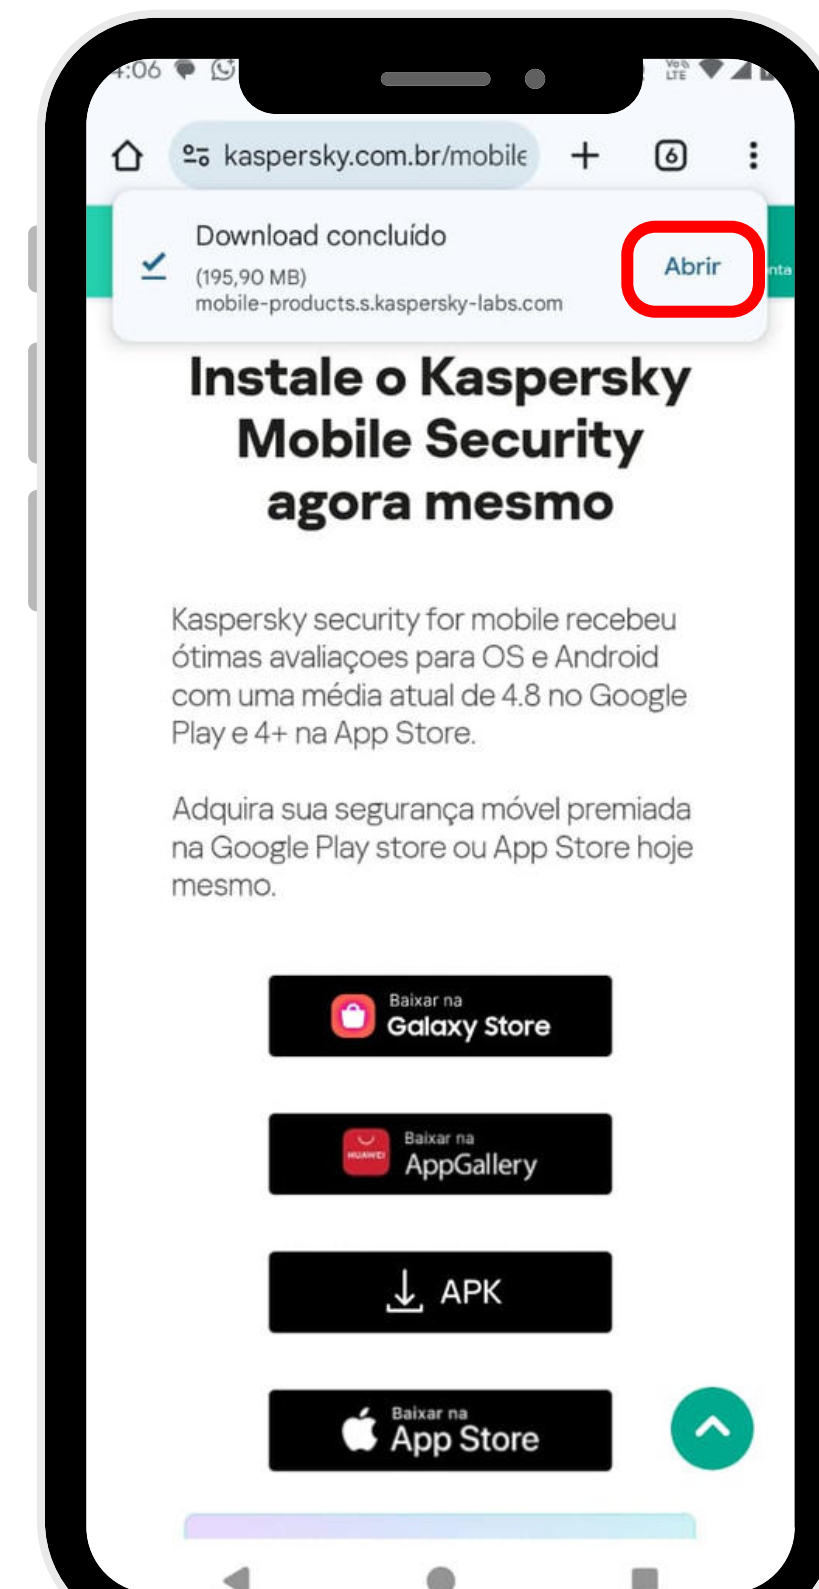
4:06

kaspersky.com.br/mobile

6

Download concluído
(195,90 MB)
mobile-products.s.kaspersky-labs.com

Abrir

Instale o Kaspersky Mobile Security agora mesmo

Kaspersky security for mobile recebeu ótimas avaliaçoes para OS e Android com uma média atual de 4.8 no Google Play e 4+ na App Store.

Adquira sua segurança móvel premiada na Google Play store ou App Store hoje mesmo.

Baixar na
Galaxy Store

Baixar na
AppGallery

APK

Baixar na
App Store